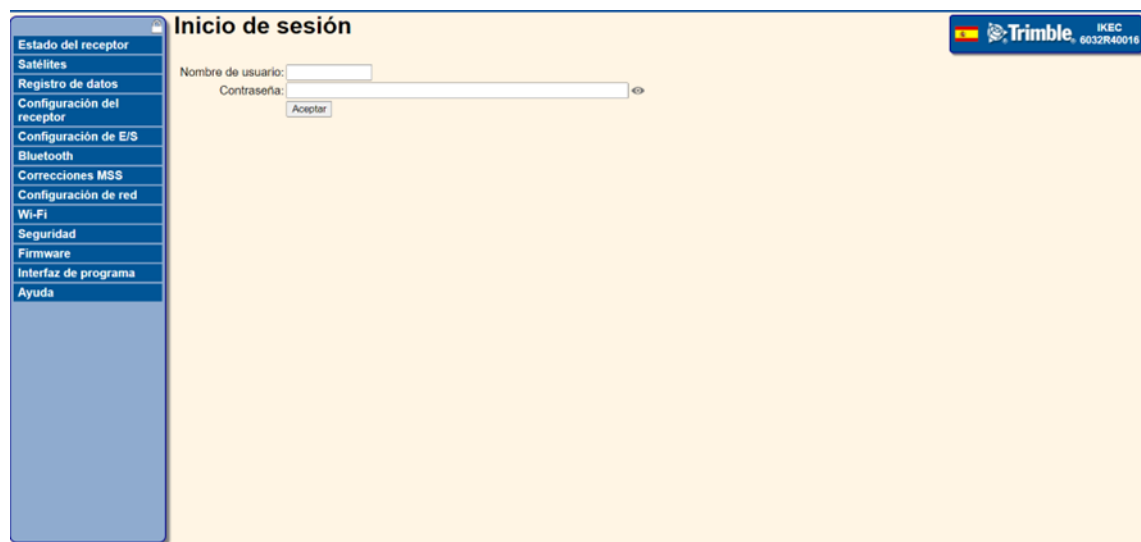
Estado del receptor
Satélites
Registro de datos
Configuración del receptor
Configuración de E/S
Bluetooth
Correcciones MSS
Configuración de red
Wi-Fi
Seguridad
Firmware
Interfaz de programa
Ayuda

Inicio de sesión

Trimble. IKEC 6032R40016

Nombre de usuario:
Contraseña:
Aceptar